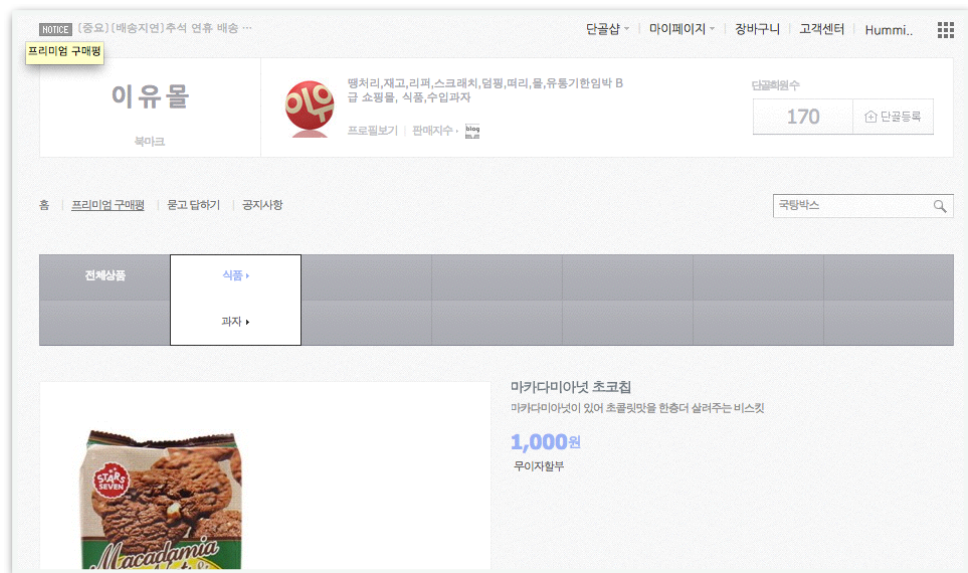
NOTICE [중요][배송지연]추석 연휴 배송 ···

프리미엄 구매평

단골샵 | 마이페이지 | 장바구니 | 고객센터 | Hummi..

이유몰

북마크

땡처리,재고,리퍼,스크래치,덤핑,떨이,몰,유통기한임박 B급 쇼핑몰, 식품,수입과자

프로필보기 | 판매지수

단골회원수

170

단골등록

홈 | 프리미엄 구매평 | 묻고 답하기 | 공지사항

국탕박스

전체상품

식품

과자

마카다미아넛 초코칩

마카다미아넛이 있어 초콜릿맛을 한층더 살려주는 비스킷

1,000원

무이자할부

STARS SEVEN

Macadamia